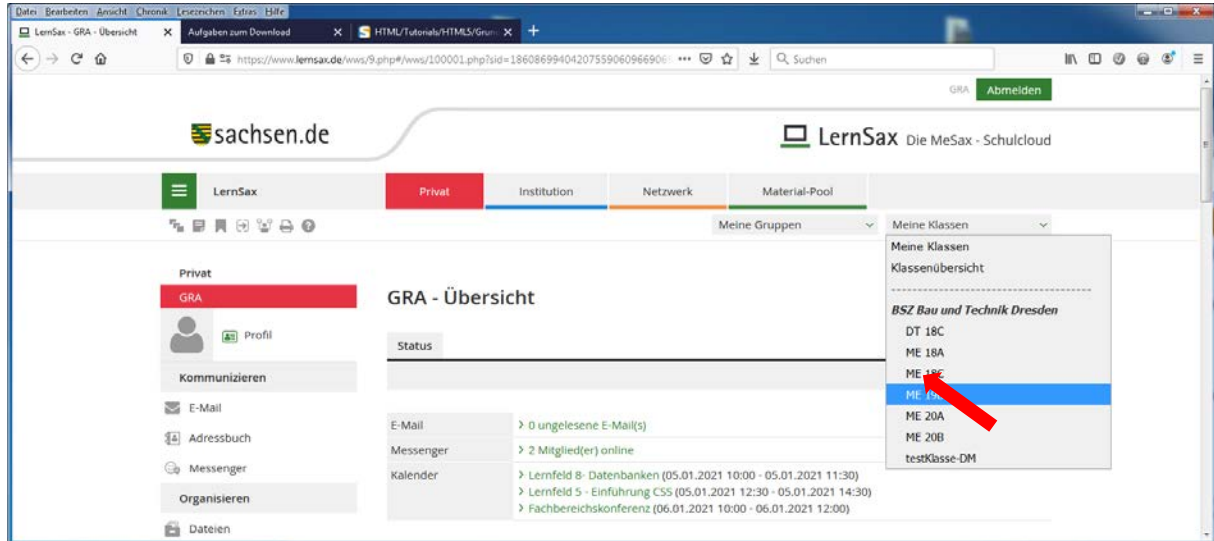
Datei Bearbeiten Ansicht Chronik Lesezeichen Extras Hilfe

LernSax - GRA - Übersicht
Aufgaben zum Download
HTML/Tutorials/HTML5/Grun

https://www.lernsax.de/wws/9.php#/wws/100001.php?sid=18608699404207559060966906
Suchen

GRA Abmelden

sachsen.de

LernSax Die MeSax - Schulcloud

LernSax
Privat
Institution
Netzwerk
Material-Pool

Meine Gruppen
Meine Klassen

Meine Klassen
Klassenübersicht
BSZ Bau und Technik Dresden
DT 18C
ME 18A
ME 18C
ME 19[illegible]
ME 20A
ME 20B
testKlasse-DM

Privat
GRA
Profil
Kommunizieren
E-Mail
Adressbuch
Messenger
Organisieren
Dateien

GRA - Übersicht

Status

| | |
|---|---|
| E-Mail | > 0 ungelesene E-Mail(s) |
| Messenger | > 2 Mitglied(er) online |
| Kalender | > Lernfeld 8- Datenbanken (05.01.2021 10:00 - 05.01.2021 11:30)<br>> Lernfeld 5 - Einführung CSS (05.01.2021 12:30 - 05.01.2021 14:30)<br>> Fachbereichskonferenz (06.01.2021 10:00 - 06.01.2021 12:00) |